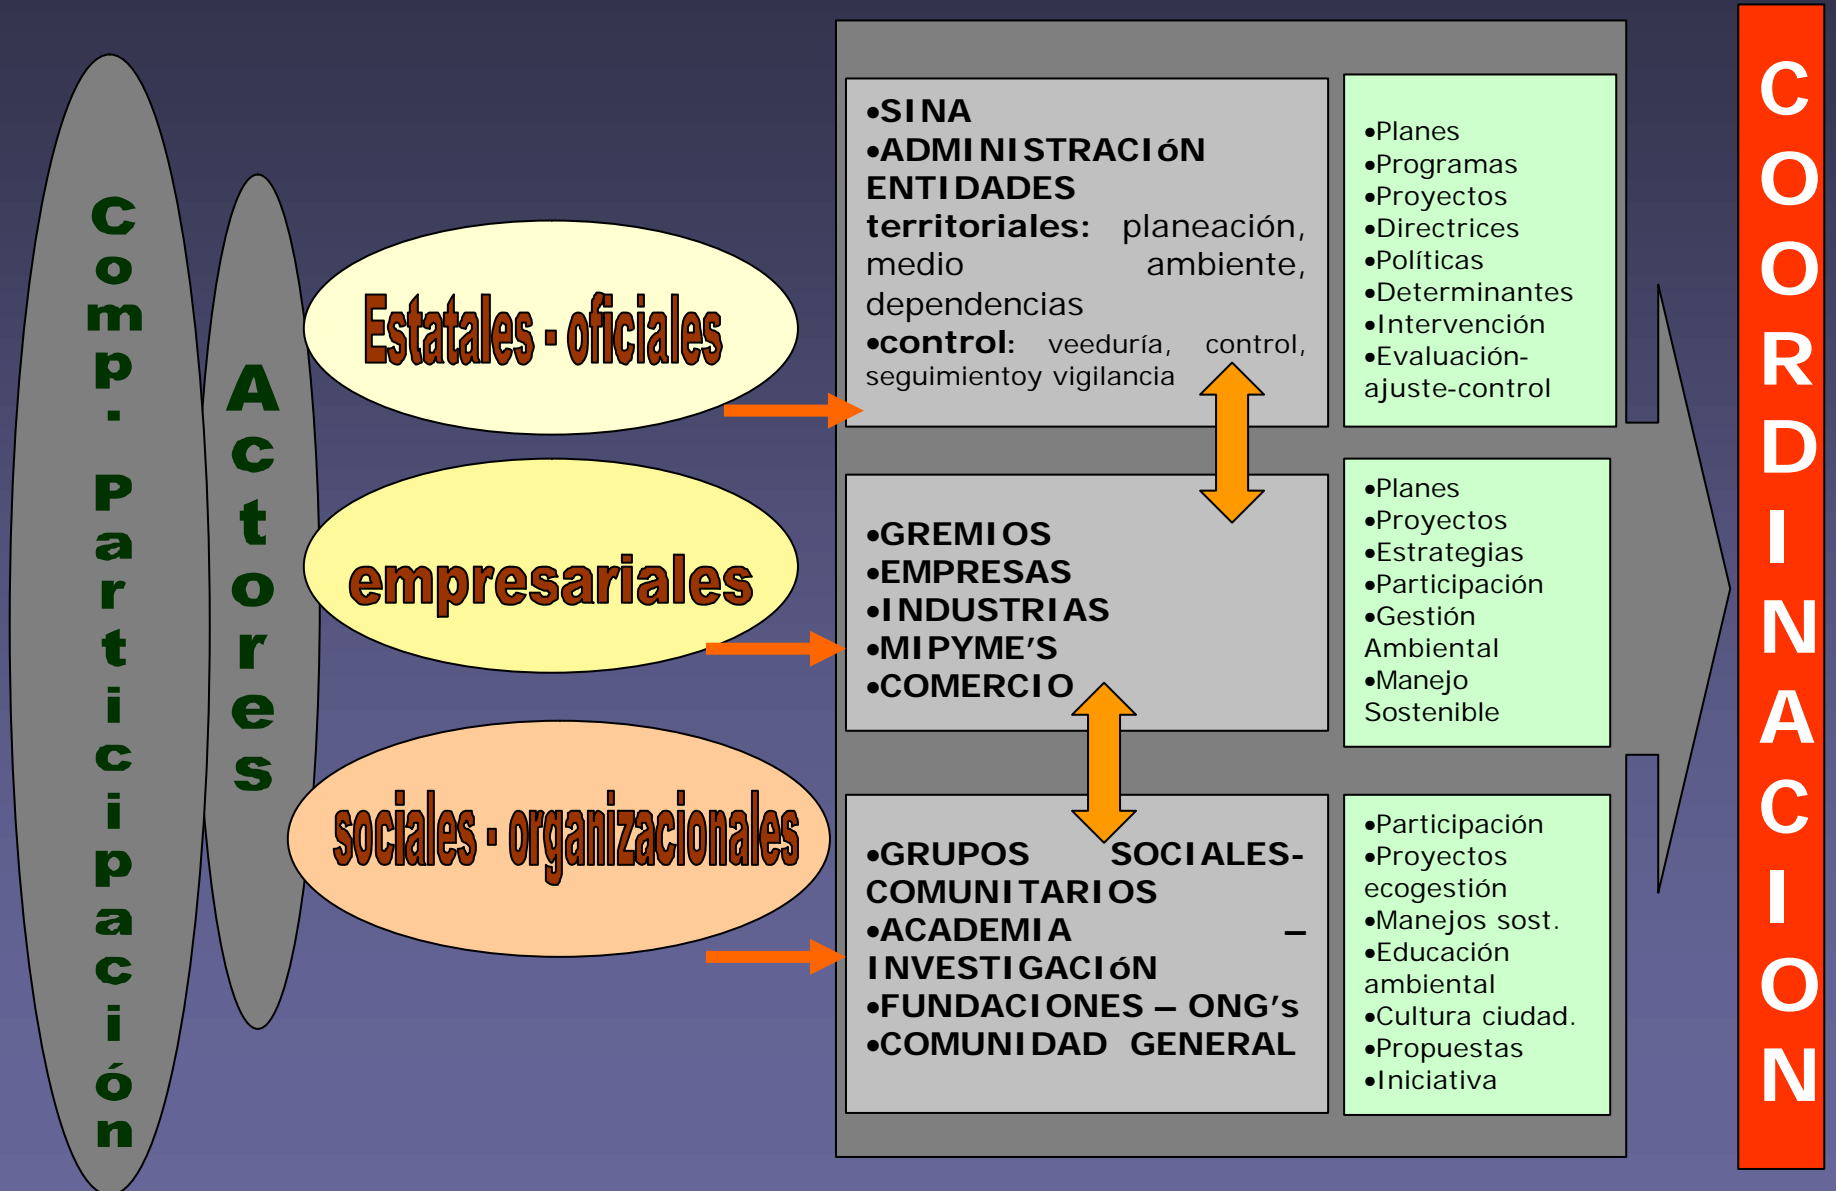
Comp. Participación

Actores

Estatales - oficiales

empresariales

sociales - organizacionales

•SINA
•ADMINISTRACIóN ENTIDADES territoriales: planeación, medio ambiente, dependencias
•control: veeduría, control, seguimientoy vigilancia

•Planes
•Programas
•Proyectos
•Directrices
•Políticas
•Determinantes
•Intervención
•Evaluación-ajuste-control

•GREMIOS
•EMPRESAS
•INDUSTRIAS
•MIPYME'S
•COMERCIO

•Planes
•Proyectos
•Estrategias
•Participación
•Gestión Ambiental
•Manejo Sostenible

•GRUPOS SOCIALES-COMUNITARIOS
•ACADEMIA – INVESTIGACIóN
•FUNDACIONES – ONG's
•COMUNIDAD GENERAL

•Participación
•Proyectos ecogestión
•Manejos sost.
•Educación ambiental
•Cultura ciudad.
•Propuestas
•Iniciativa

COORDINACION